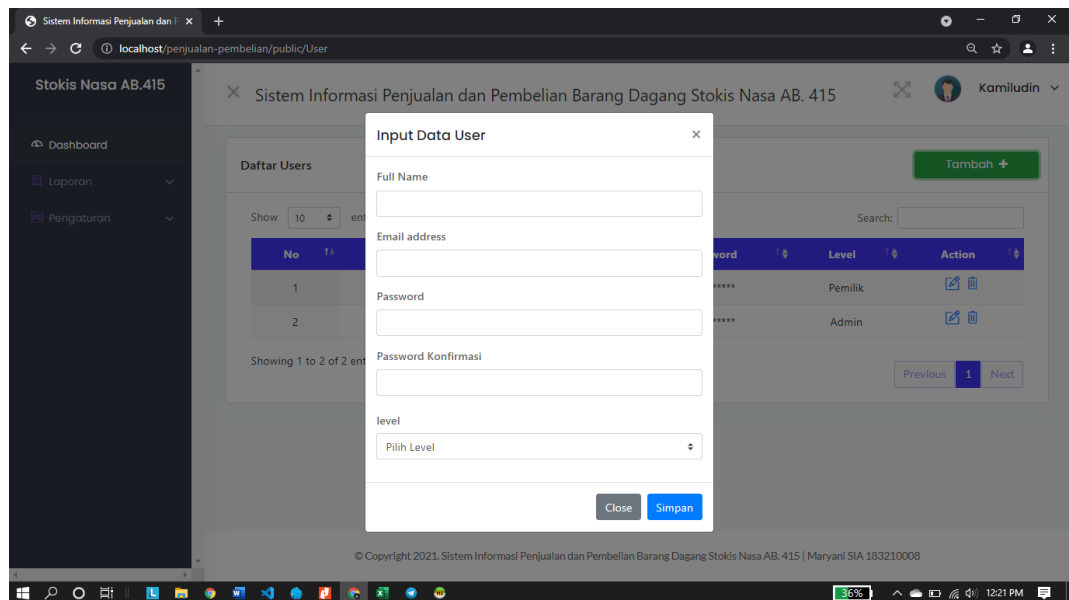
Sistem Informasi Penjualan dan P ×

localhost/penjualan-pembelian/public/User

Stokis Nasa AB.415

Dashboard

Laporan

Pengaturan

Sistem Informasi Penjualan dan Pembelian Barang Dagang Stokis Nasa AB. 415

Kamiludin

Daftar Users

Tambah +

Show 10 en

Search:

| No | | word | Level | Action |
|---|---|---|---|---|
| 1 | | ***** | Pemilik | |
| 2 | | ***** | Admin | |

Showing 1 to 2 of 2 en

Previous 1 Next

Input Data User ×

Full Name

Email address

Password

Password Konfirmasi

level

Pilih Level

Close Simpan

© Copyright 2021. Sistem Informasi Penjualan dan Pembelian Barang Dagang Stokis Nasa AB. 415 | Maryani SIA 183210008

36%

12:21 PM